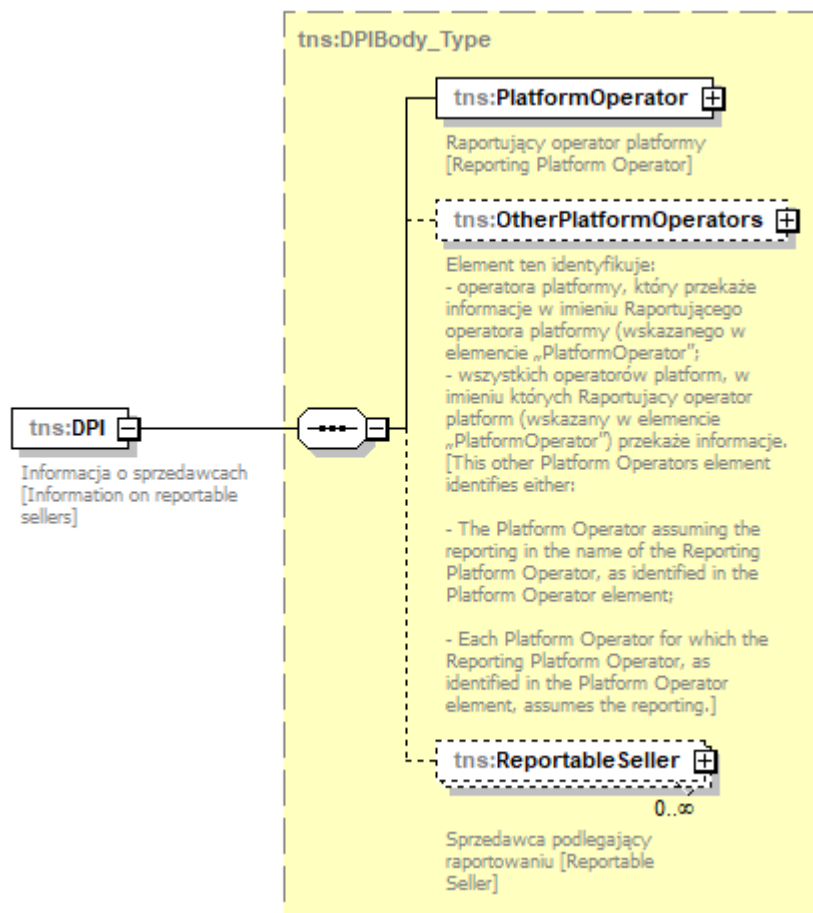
tns:DPIBody_Type

tns:PlatformOperator

Raportujący operator platformy [Reporting Platform Operator]

tns:OtherPlatformOperators

Element ten identyfikuje:
- operatora platformy, który przekaże informacje w imieniu Raportującego operatora platformy (wskazanego w elemencie „PlatformOperator";
- wszystkich operatorów platform, w imieniu których Raportujacy operator platform (wskazany w elemencie „PlatformOperator") przekaże informacje. [This other Platform Operators element identifies either:

- The Platform Operator assuming the reporting in the name of the Reporting Platform Operator, as identified in the Platform Operator element;

- Each Platform Operator for which the Reporting Platform Operator, as identified in the Platform Operator element, assumes the reporting.]

tns:DPI

Informacja o sprzedawcach [Information on reportable sellers]

tns:ReportableSeller

0..∞

Sprzedawca podlegający raportowaniu [Reportable Seller]